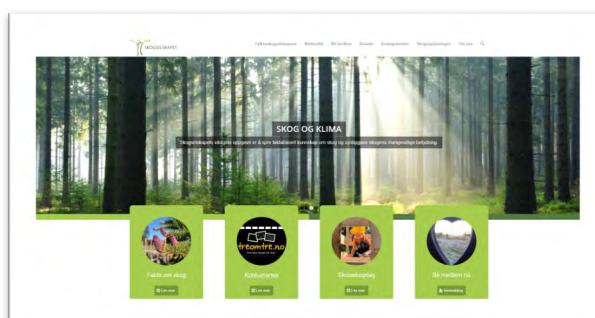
SKOGSELSKAPET

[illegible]

SKOG OG KLIMA

Skogselskapets viktigste oppgave er å spre faktabasert kunnskap om skog og synliggjøre skogens mangesidige betydning.

treomtre.no

Fakta om skog

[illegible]

Konkurranse

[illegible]

Skoleskogdag

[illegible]

Bli medlem nå

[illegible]